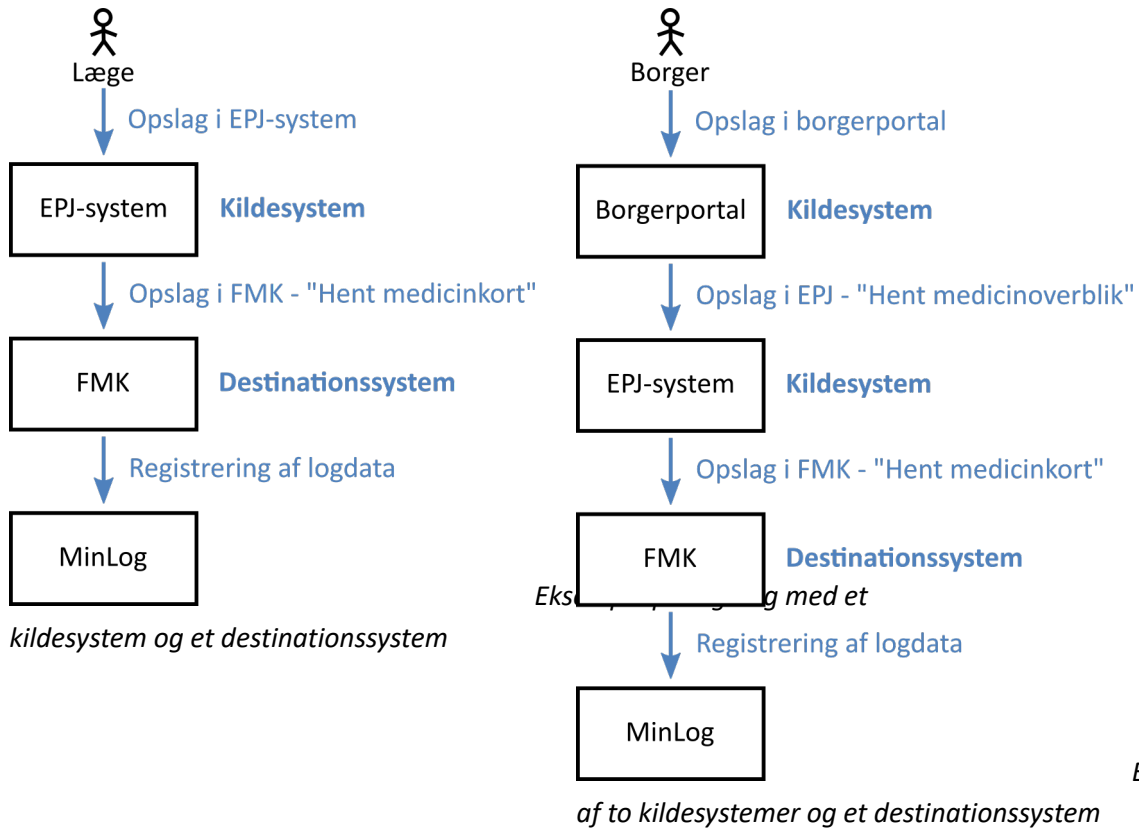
Læge

Opslag i EPJ-system

EPJ-system

Kildesystem

Opslag i FMK - "Hent medicinkort"

FMK

Destinationssystem

Registrering af logdata

MinLog

kildesystem og et destinationssystem

Borger

Opslag i borgerportal

Borgerportal

Kildesystem

Opslag i EPJ - "Hent medicinoverblik"

EPJ-system

Kildesystem

Opslag i FMK - "Hent medicinkort"

FMK

Destinationssystem

Eks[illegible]g med et

Registrering af logdata

MinLog

E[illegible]

af to kildesystemer og et destinationssystem